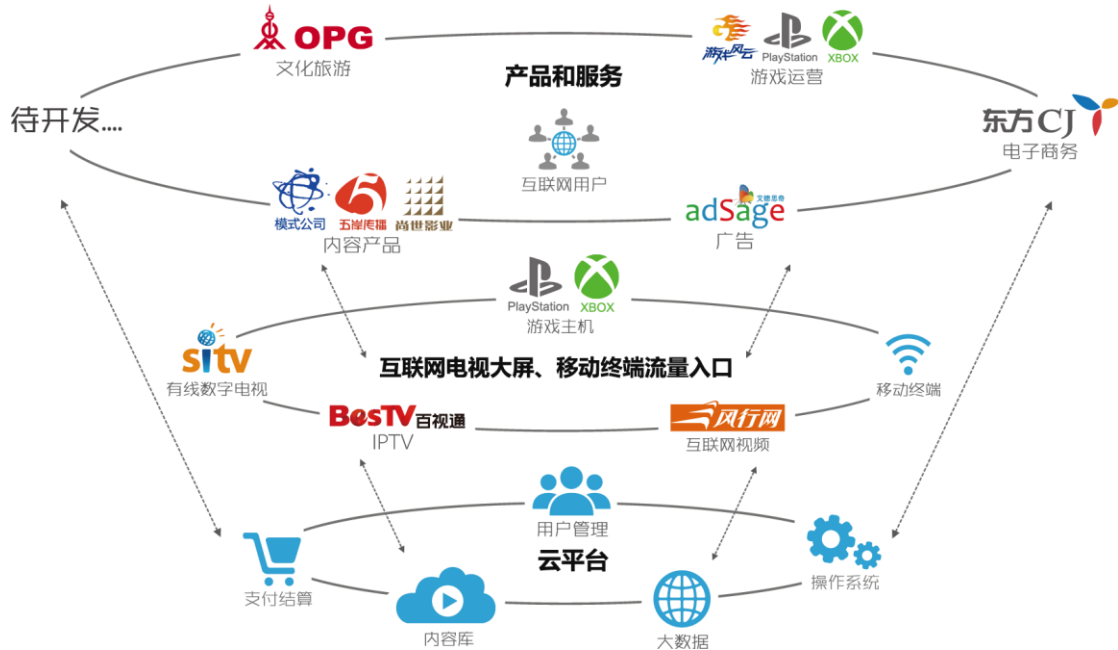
OPG
文化旅游

游戏风云 PlayStation XBOX
游戏运营

产品和服务

待开发....

东方CJ
电子商务

互联网用户

模式公司 五岸传播 尚世影业
内容产品

adSage 艾德思奇
广告

PlayStation XBOX
游戏主机

sitv
有线数字电视

互联网电视大屏、移动终端流量入口

移动终端

BesTV百视通
IPTV

风行网
互联网视频

用户管理

云平台

支付结算

操作系统

内容库

大数据